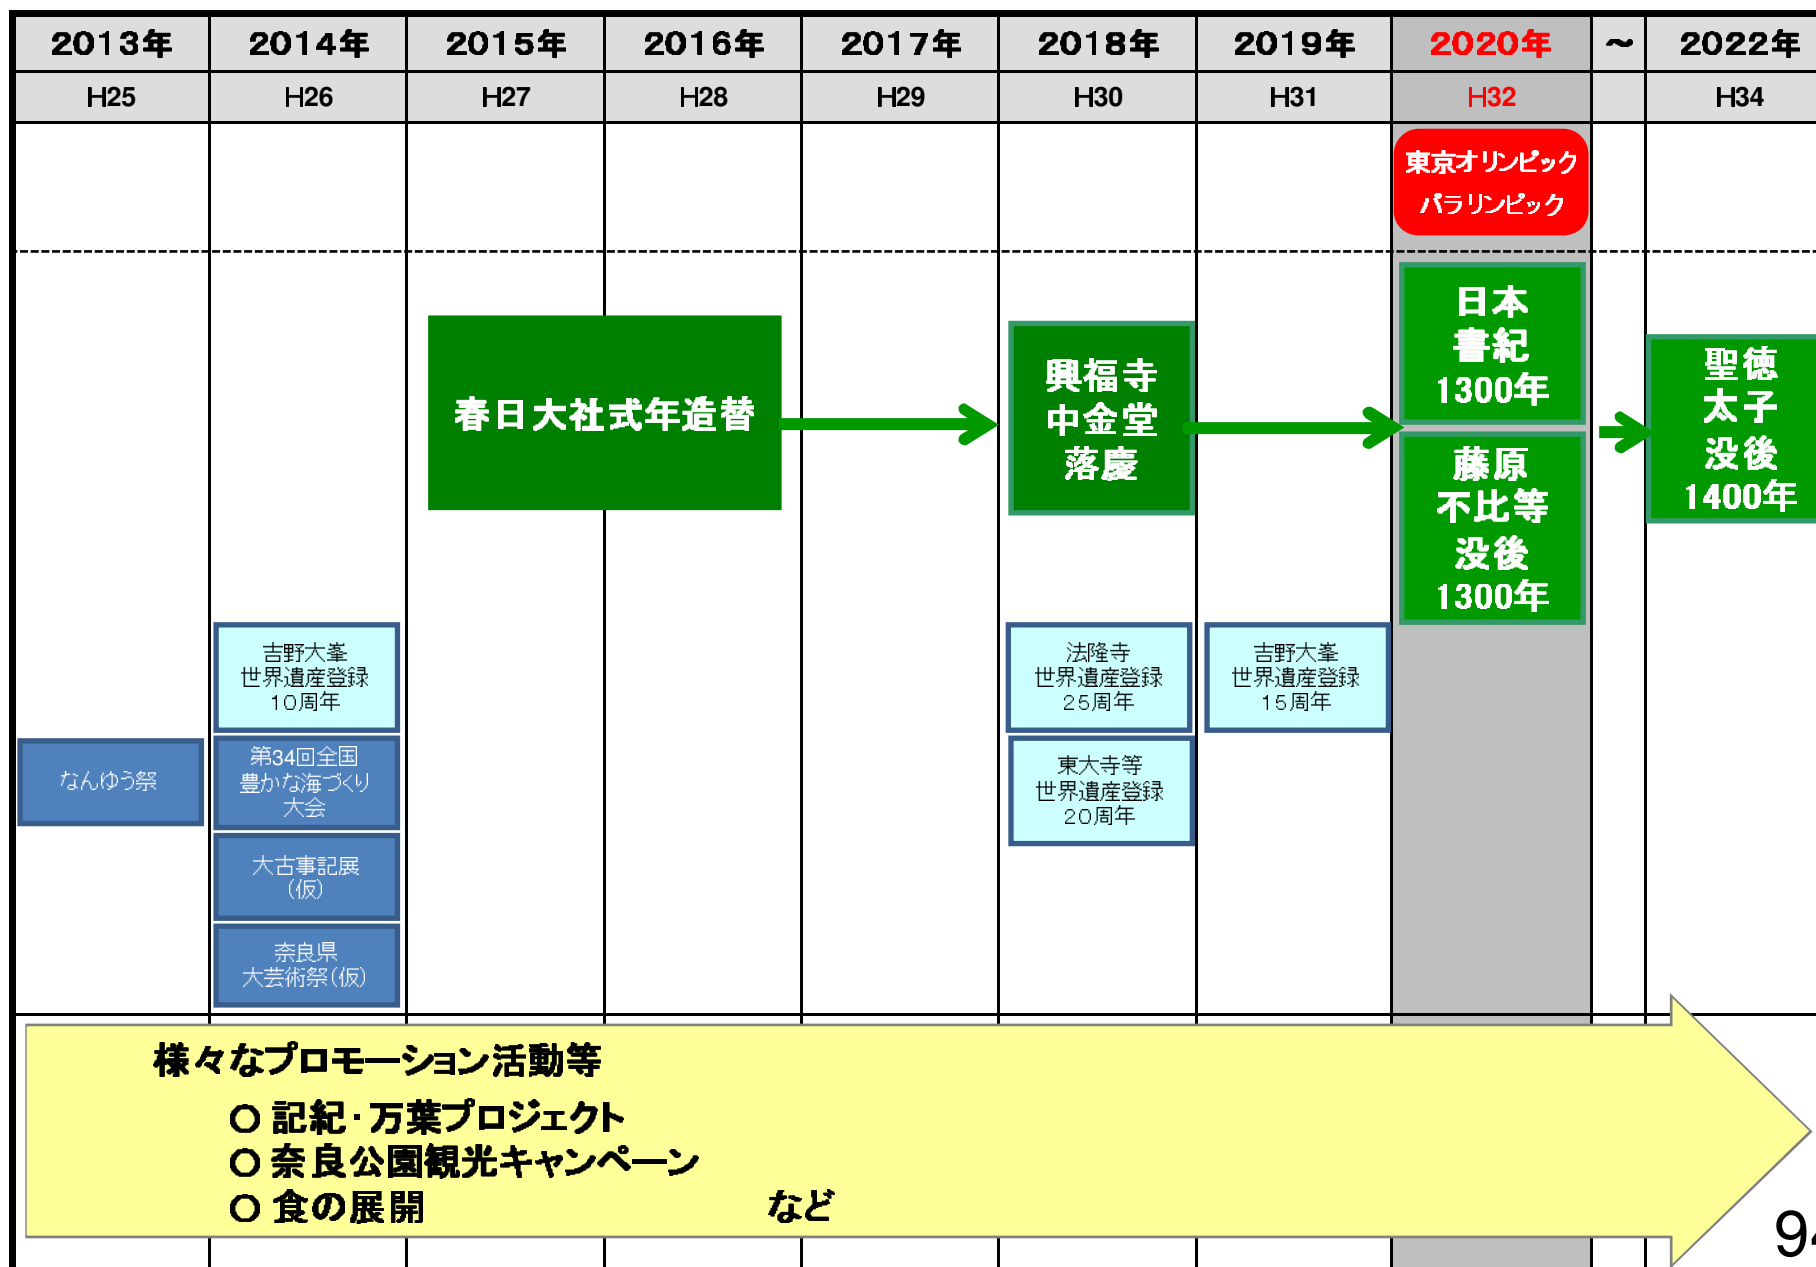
| 2013年 | 2014年 | 2015年 | 2016年 | 2017年 | 2018年 | 2019年 | 2020年 | ～ | 2022年 |
|---|---|---|---|---|---|---|---|---|---|
| H25 | H26 | H27 | H28 | H29 | H30 | H31 | H32 | | H34 |

東京オリンピック パラリンピック

春日大社式年造替

興福寺 中金堂 落慶

日本 書紀 1300年

藤原 不比等 没後 1300年

聖徳 太子 没後 1400年

吉野大峯 世界遺産登録 10周年

法隆寺 世界遺産登録 25周年

吉野大峯 世界遺産登録 15周年

なんゆう祭

第34回全国 豊かな海づくり 大会

東大寺等 世界遺産登録 20周年

大古事記展 (仮)

奈良県 大芸術祭(仮)

様々なプロモーション活動等
○ 記紀・万葉プロジェクト
○ 奈良公園観光キャンペーン
○ 食の展開 など

9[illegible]